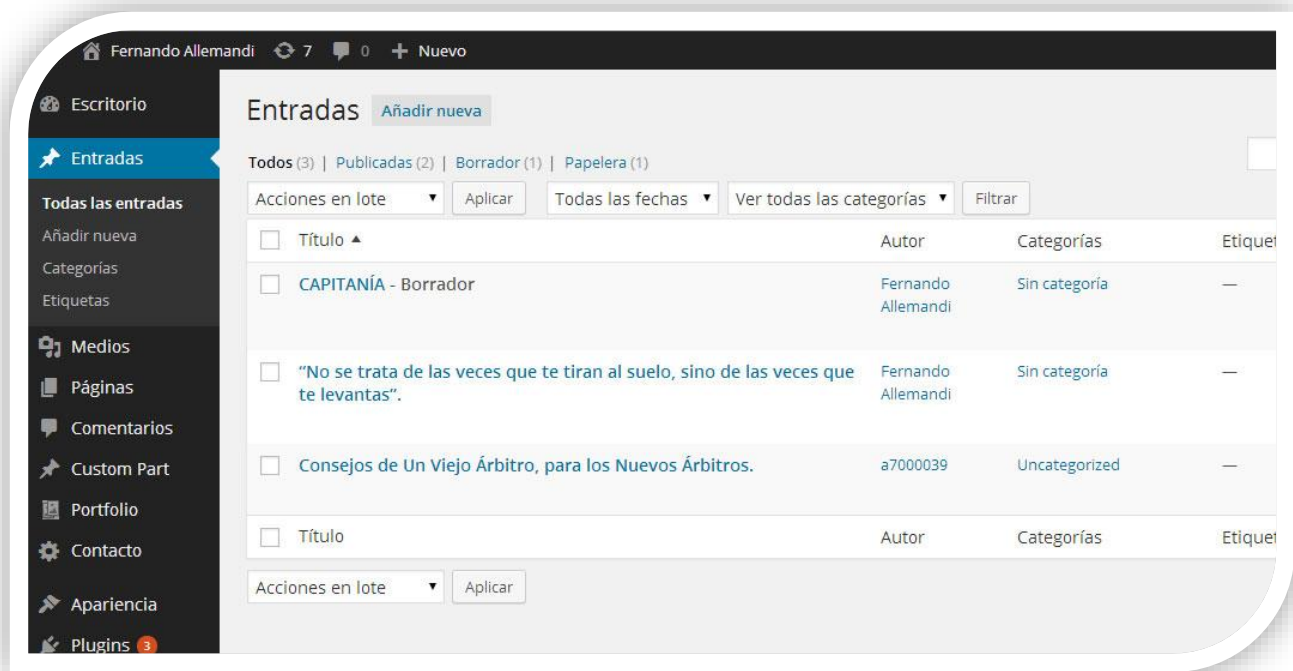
Fernando Allemandi 7 0 + Nuevo

Escritorio
Entradas
Todas las entradas
Añadir nueva
Categorías
Etiquetas
Medios
Páginas
Comentarios
Custom Part
Portfolio
Contacto
Apariencia
Plugins 3

Entradas Añadir nueva

Todos (3) | Publicadas (2) | Borrador (1) | Papelera (1)

Acciones en lote ▾ Aplicar Todas las fechas ▾ Ver todas las categorías ▾ Filtrar

| Título ▲ | Autor | Categorías | Etiquet |
|---|---|---|---|
| CAPITANÍA - Borrador | Fernando Allemandi | Sin categoría | — |
| "No se trata de las veces que te tiran al suelo, sino de las veces que te levantas". | Fernando Allemandi | Sin categoría | — |
| Consejos de Un Viejo Árbitro, para los Nuevos Árbitros. | a7000039 | Uncategorized | — |
| Título | Autor | Categorías | Etiquet |

Acciones en lote ▾ Aplicar